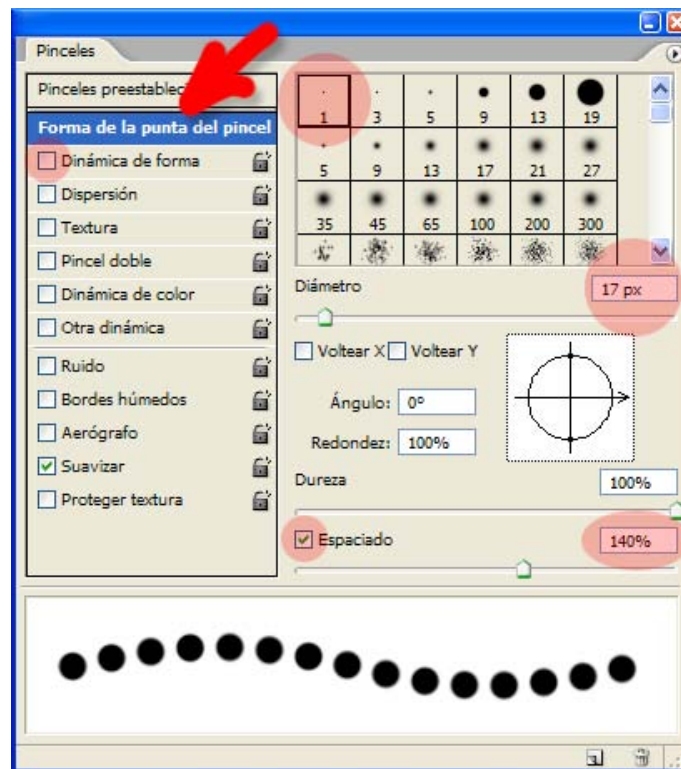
Pinceles

Pinceles preestablec

Forma de la punta del pincel

Dinámica de forma

Dispersión

Textura

Pincel doble

Dinámica de color

Otra dinámica

Ruido

Bordes húmedos

Aerógrafo

Suavizar

Proteger textura

| 1 | 3 | 5 | 9 | 13 | 19 |
|---|---|---|---|---|---|
| 5 | 9 | 13 | 17 | 21 | 27 |
| 35 | 45 | 65 | 100 | 200 | 300 |

Diámetro 17 px

Voltear X Voltear Y

Ángulo: 0°

Redondez: 100%

Dureza 100%

Espaciado 140%